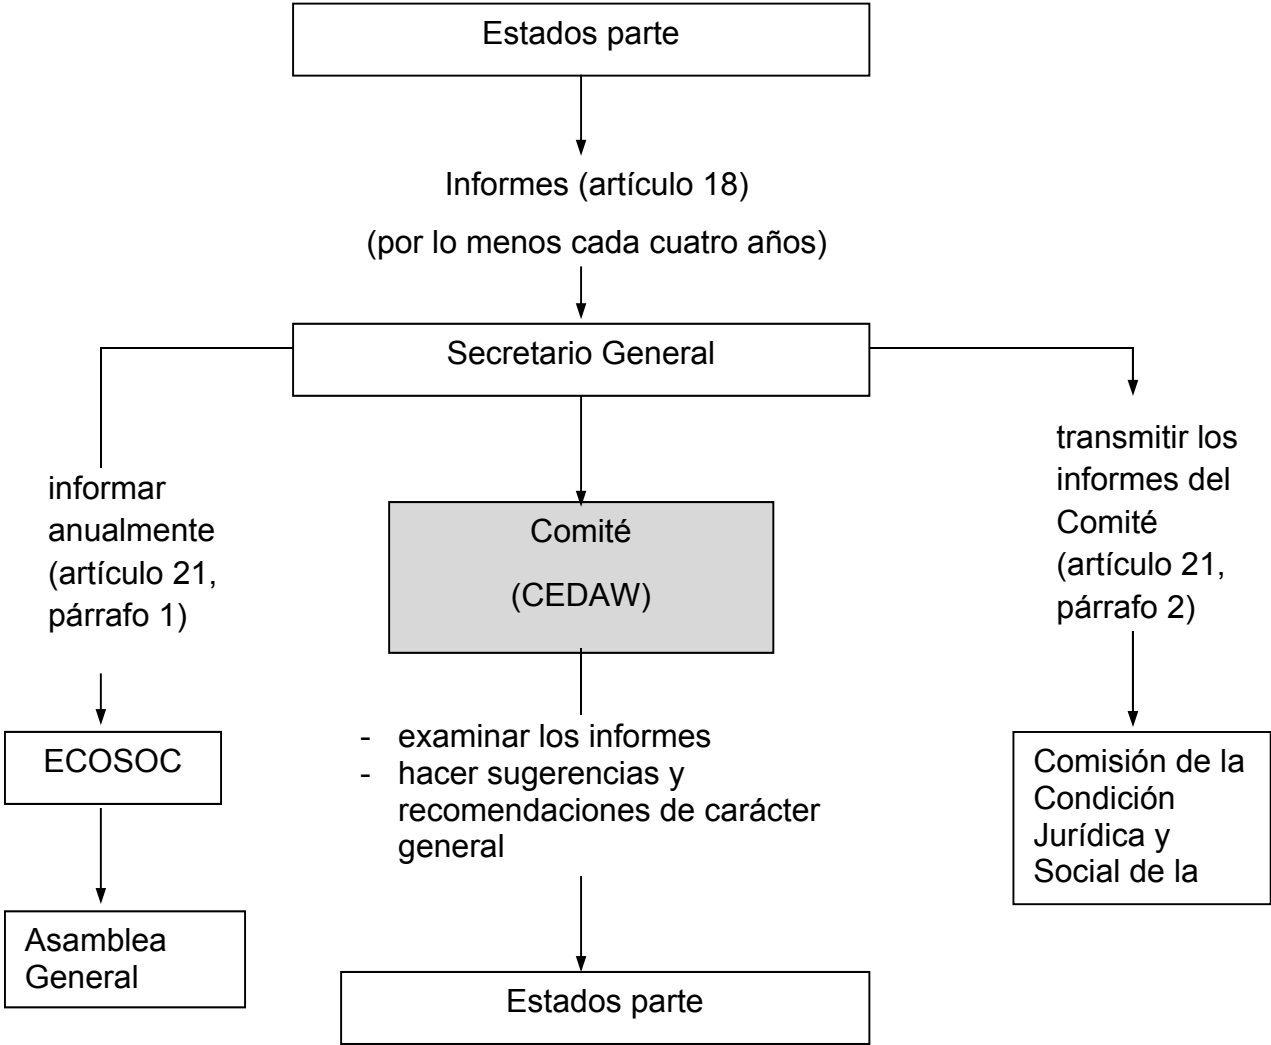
Estados parte

Informes (artículo 18)

(por lo menos cada cuatro años)

Secretario General

informar anualmente (artículo 21, párrafo 1)

ECOSOC

Asamblea General

Comité

(CEDAW)

- examinar los informes
- hacer sugerencias y recomendaciones de carácter general

Estados parte

transmitir los informes del Comité (artículo 21, párrafo 2)

Comisión de la Condición Jurídica y Social de la